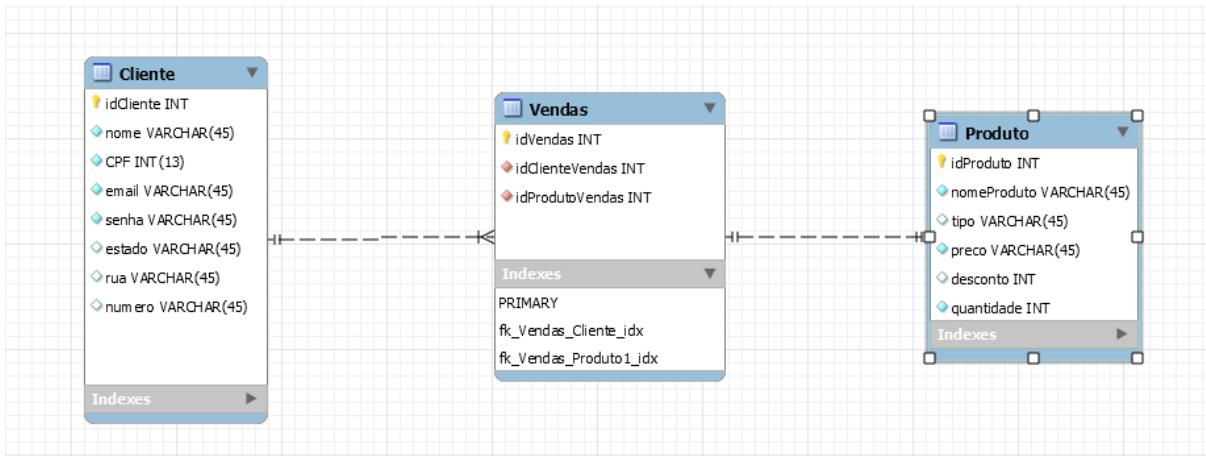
Cliente

idCliente INT

nome VARCHAR(45)

CPF INT(13)

email VARCHAR(45)

senha VARCHAR(45)

estado VARCHAR(45)

rua VARCHAR(45)

numero VARCHAR(45)

Indexes

Vendas

idVendas INT

idClienteVendas INT

idProdutoVendas INT

Indexes

PRIMARY

fk_Vendas_Cliente_idx

fk_Vendas_Produto1_idx

Produto

idProduto INT

nomeProduto VARCHAR(45)

tipo VARCHAR(45)

preco VARCHAR(45)

desconto INT

quantidade INT

Indexes